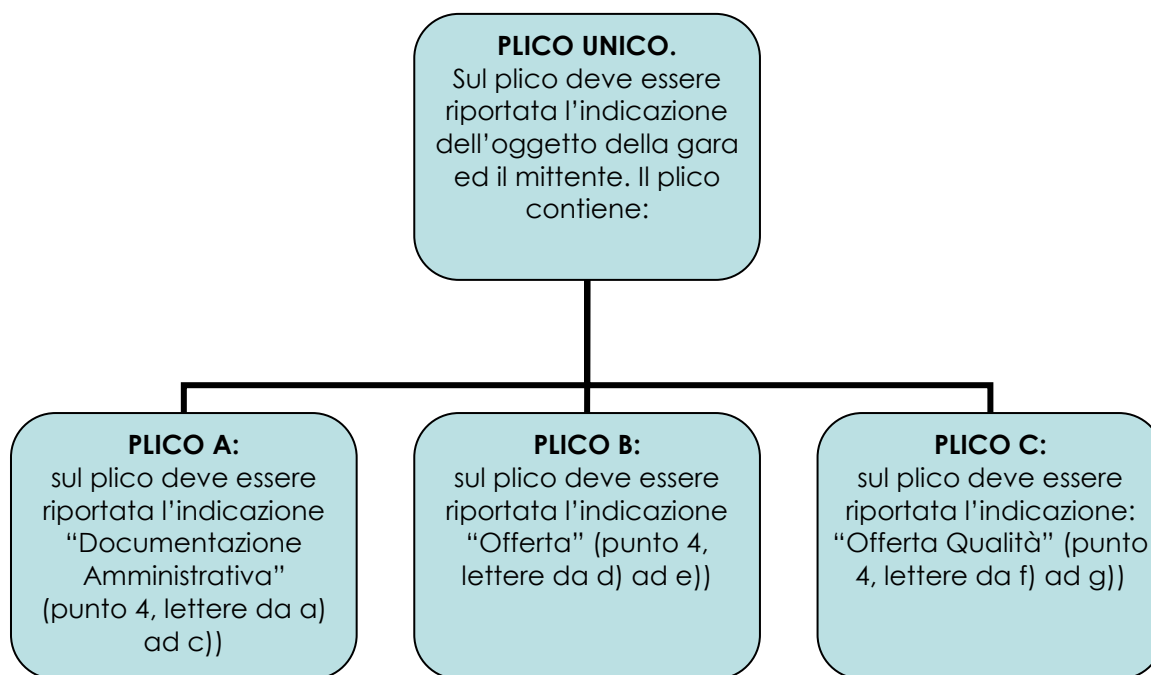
**PLICO UNICO.**
Sul plico deve essere riportata l'indicazione dell'oggetto della gara ed il mittente. Il plico contiene:

**PLICO A:**
sul plico deve essere riportata l'indicazione "Documentazione Amministrativa" (punto 4, lettere da a) ad c))

**PLICO B:**
sul plico deve essere riportata l'indicazione "Offerta" (punto 4, lettere da d) ad e))

**PLICO C:**
sul plico deve essere riportata l'indicazione: "Offerta Qualità" (punto 4, lettere da f) ad g))